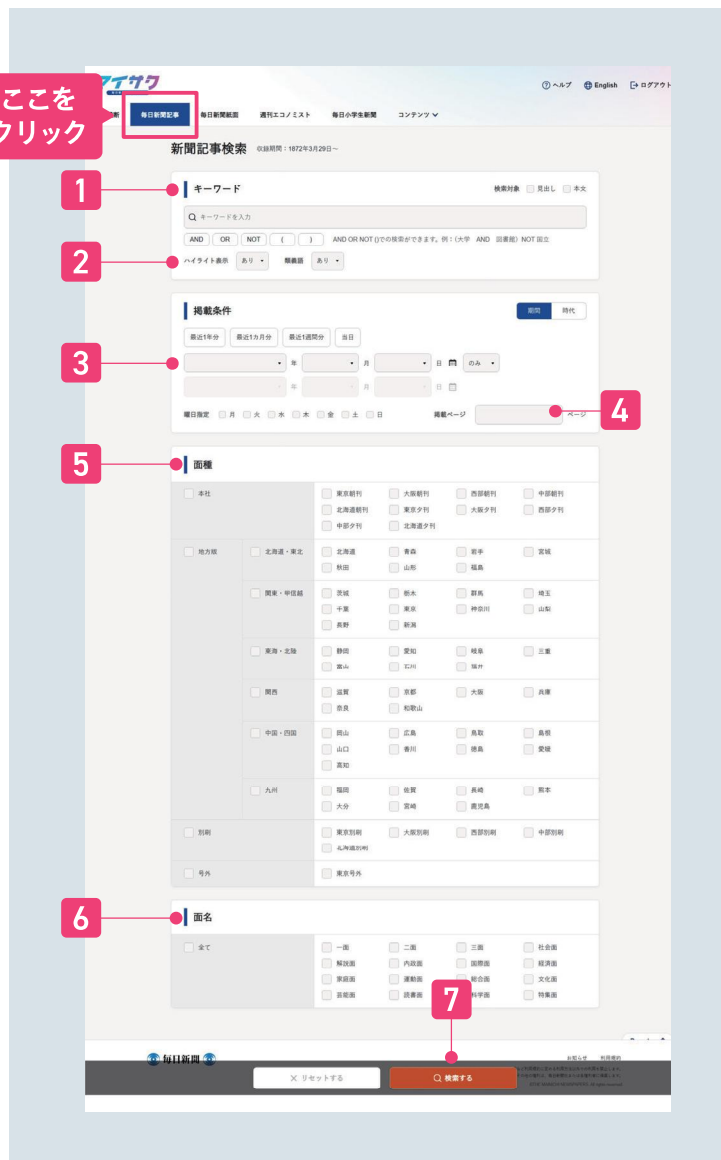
ここを
クリック

アイサク

ヘルプ English ログアウト

新聞 毎日新聞記事 毎日新聞紙面 週刊エコノミスト 毎日小学生新聞 コンテンツ

新聞記事検索 収録期間：1872年3月29日～

1

キーワード 検索対象 見出し 本文

キーワードを入力

AND OR NOT ( ) AND OR NOT ()での検索ができます。例：(大学 AND 図書館) NOT 国立

2

ハイライト表示 あり 類義語 あり

掲載条件 期間 時代

最近1年分 最近1カ月分 最近1週間分 当日

3

年 月 日 のみ

年 月 日

曜日指定 月 火 水 木 金 土 日 掲載ページ ページ

4

5

面種

本社 東京朝刊 大阪朝刊 西部朝刊 中部朝刊 北海道朝刊 東京夕刊 大阪夕刊 西部夕刊 中部夕刊 北海道夕刊

地方版 北海道・東北 北海道 青森 岩手 宮城 秋田 山形 福島

関東・甲信越 茨城 栃木 群馬 埼玉 千葉 東京 神奈川 山梨 長野 新潟

東海・北陸 静岡 愛知 岐阜 三重 富山 石川 福井

関西 滋賀 京都 大阪 兵庫 奈良 和歌山

中国・四国 岡山 広島 鳥取 島根 山口 香川 徳島 愛媛 高知

九州 福岡 佐賀 長崎 熊本 大分 宮崎 鹿児島

別刷 東京別刷 大阪別刷 西部別刷 中部別刷 北海道別刷

号外 東京号外

6

面名

全て 一面 二面 三面 社会面 解説面 内政面 国際面 経済面 家庭面 運動面 総合面 文化面 芸能面 読書面 科学面 特集面

7

毎日新聞

お知らせ 利用規約

リセットする 検索する

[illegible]